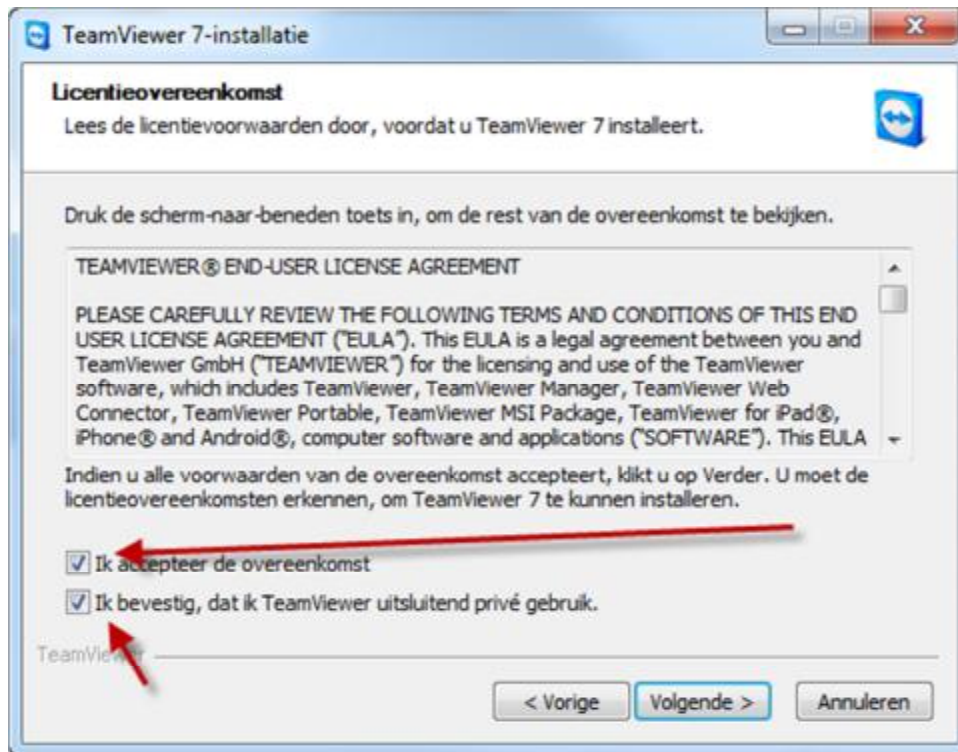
TeamViewer 7-installatie

Licentieovereenkomst

Lees de licentievoorwaarden door, voordat u TeamViewer 7 installeert.

Druk de scherm-naar-beneden toets in, om de rest van de overeenkomst te bekijken.

TEAMVIEWER® END-USER LICENSE AGREEMENT

PLEASE CAREFULLY REVIEW THE FOLLOWING TERMS AND CONDITIONS OF THIS END USER LICENSE AGREEMENT ("EULA"). This EULA is a legal agreement between you and TeamViewer GmbH ("TEAMVIEWER") for the licensing and use of the TeamViewer software, which includes TeamViewer, TeamViewer Manager, TeamViewer Web Connector, TeamViewer Portable, TeamViewer MSI Package, TeamViewer for iPad®, iPhone® and Android®, computer software and applications ("SOFTWARE"). This EULA

Indien u alle voorwaarden van de overeenkomst accepteert, klikt u op Verder. U moet de licentieovereenkomsten erkennen, om TeamViewer 7 te kunnen installeren.

Ik accepteer de overeenkomst

Ik bevestig, dat ik TeamViewer uitsluitend privé gebruik.

TeamViewer

< Vorige

Volgende >

Annuleren